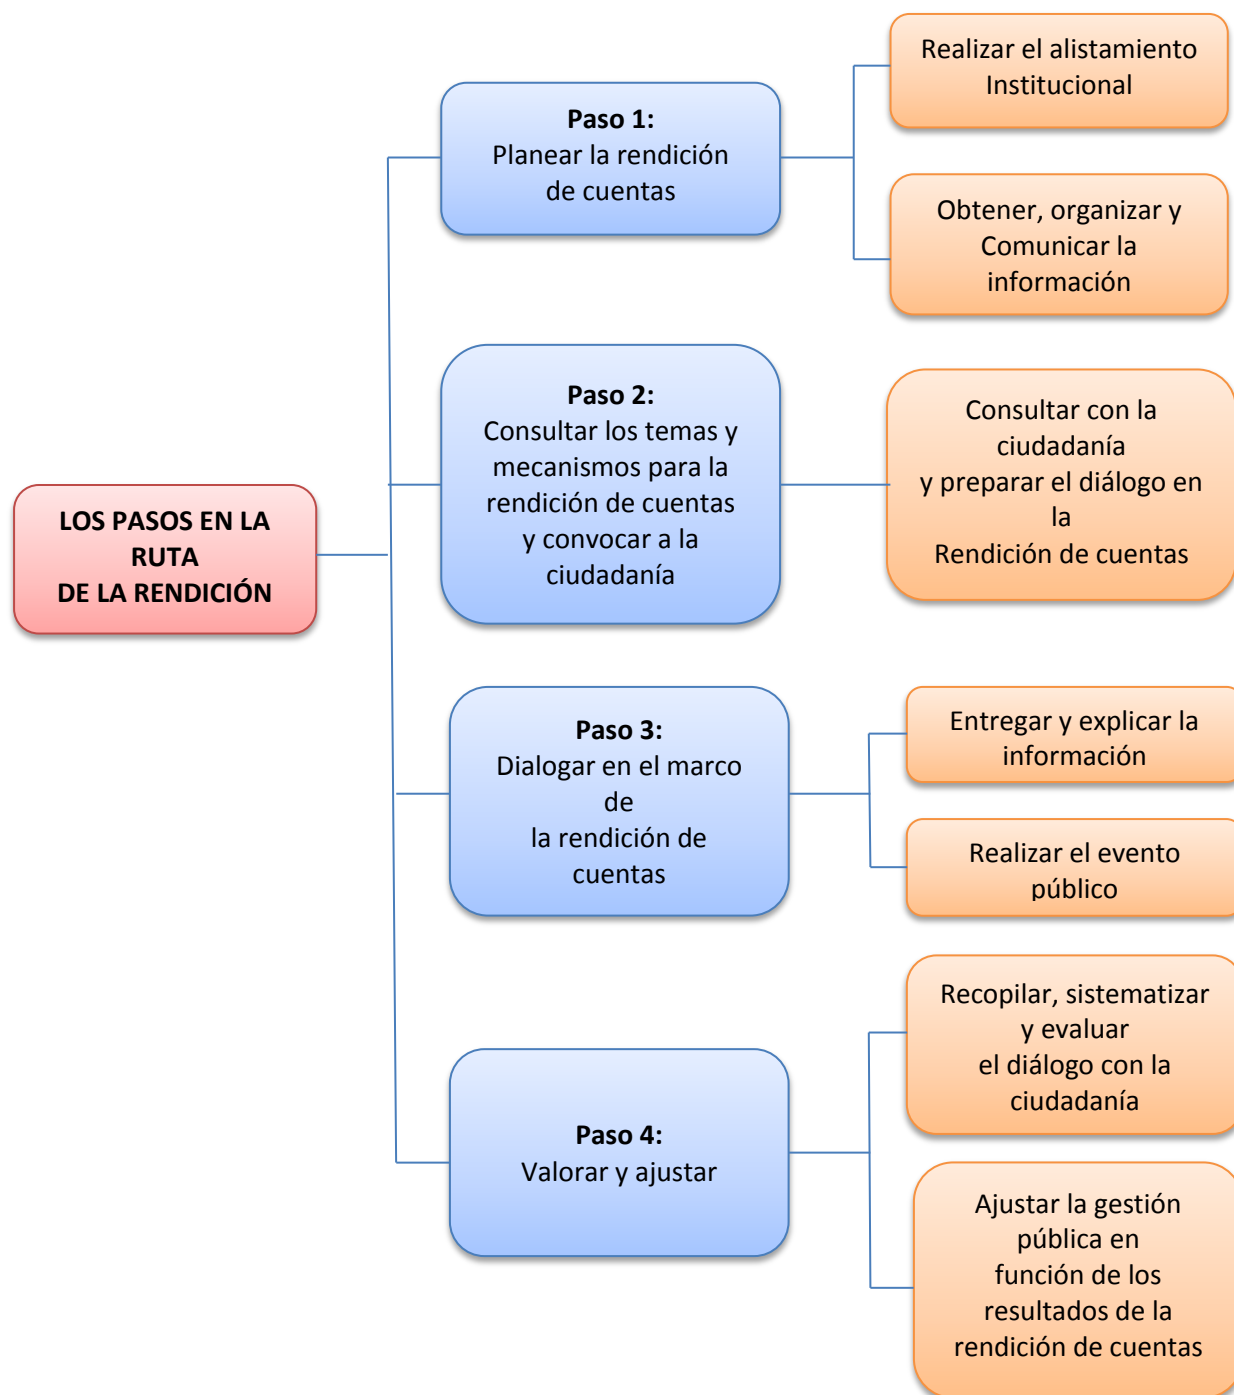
LOS PASOS EN LA RUTA
DE LA RENDICIÓN

Paso 1:
Planear la rendición de cuentas

Realizar el alistamiento Institucional

Obtener, organizar y Comunicar la información

Paso 2:
Consultar los temas y mecanismos para la rendición de cuentas y convocar a la ciudadanía

Consultar con la ciudadanía
y preparar el diálogo en la
Rendición de cuentas

Paso 3:
Dialogar en el marco de
la rendición de cuentas

Entregar y explicar la información

Realizar el evento público

Paso 4:
Valorar y ajustar

Recopilar, sistematizar y evaluar
el diálogo con la ciudadanía

Ajustar la gestión pública en función de los resultados de la rendición de cuentas